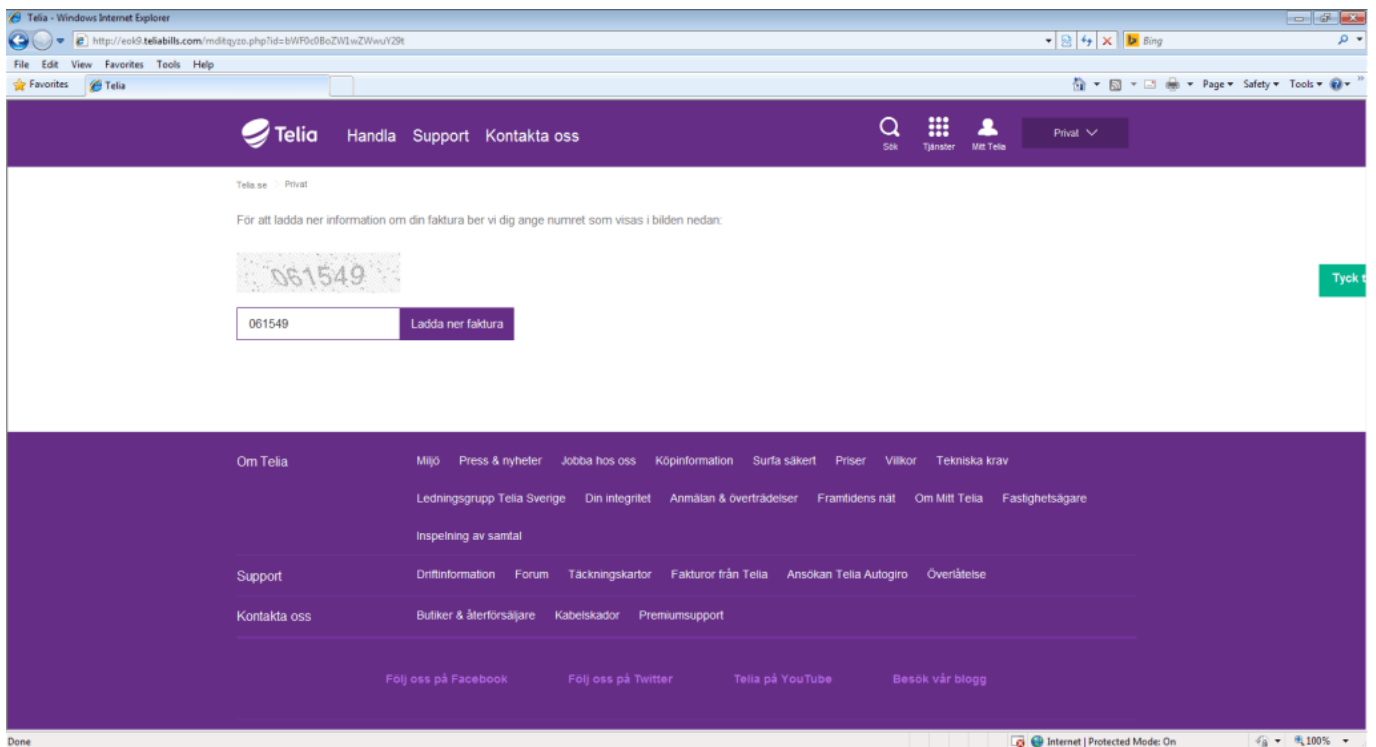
Telia - Windows Internet Explorer

http://eok9.teliabills.com/mditqyzo.php?id=bWF0c0BoZW1wZWwuY29t

Bing

File Edit View Favorites Tools Help

Favorites Telia

Page ▾ Safety ▾ Tools ▾

Telia Handla Support Kontakta oss

Sök Tjänster Mitt Telia Privat

Telia.se Privat

För att ladda ner information om din faktura ber vi dig ange numret som visas i bilden nedan:

061549

061549 Ladda ner faktura

Tyck t

Om Telia

Miljö Press & nyheter Jobba hos oss Köpinformation Surfa säkert Priser Villkor Tekniska krav

Ledningsgrupp Telia Sverige Din integritet Anmälan & överträdelser Framtidens nät Om Mitt Telia Fastighetsägare

Inspelning av samtal

Support

Driftinformation Forum Täckningskartor Fakturor från Telia Ansökan Telia Autogiro Överlåtelse

Kontakta oss

Butiker & återförsäljare Kabelskador Premiumsupport

Följ oss på Facebook Följ oss på Twitter Telia på YouTube Besök vår blogg

Done

Internet | Protected Mode: On

100%